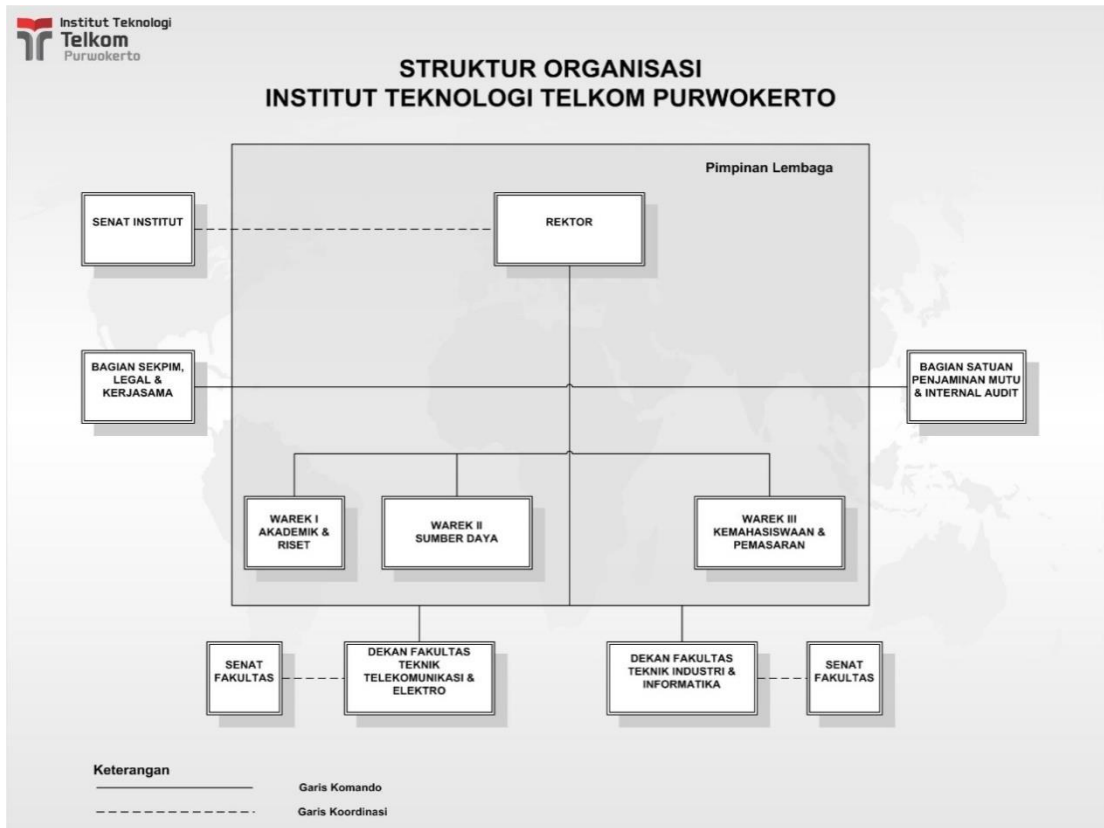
Institut Teknologi
Telkom
Purwokerto

STRUKTUR ORGANISASI
INSTITUT TEKNOLOGI TELKOM PURWOKERTO

Pimpinan Lembaga

SENAT INSTITUT

REKTOR

BAGIAN SEKPIM, LEGAL & KERJASAMA

BAGIAN SATUAN PENJAMINAN MUTU & INTERNAL AUDIT

WAREK I AKADEMIK & RISET

WAREK II SUMBER DAYA

WAREK III KEMAHASISWAAN & PEMASARAN

SENAT FAKULTAS

DEKAN FAKULTAS TEKNIK TELEKOMUNIKASI & ELEKTRO

DEKAN FAKULTAS TEKNIK INDUSTRI & INFORMATIKA

SENAT FAKULTAS

Keterangan

Garis Komando

Garis Koordinasi